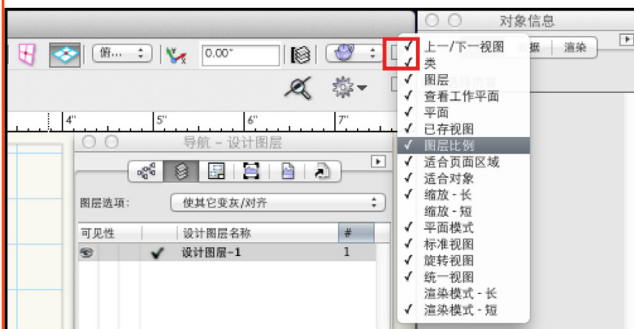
对象信息

俯...

0.00"

据 | 渲染

4" 5" 6" 7"

导航 - 设计图层

图层选项: 使其它变灰/对齐

| 可见性 | | 设计图层名称 | # |
|---|---|---|---|
| | ✓ | 设计图层-1 | 1 |

✓ 上一/下一视图
✓ 类
✓ 图层
✓ 查看工作平面
✓ 平面
✓ 已存视图
✓ 图层比例
✓ 适合页面区域
✓ 适合对象
✓ 缩放 - 长
缩放 - 短
✓ 平面模式
✓ 标准视图
✓ 旋转视图
✓ 统一视图
渲染模式 - 长
✓ 渲染模式 - 短